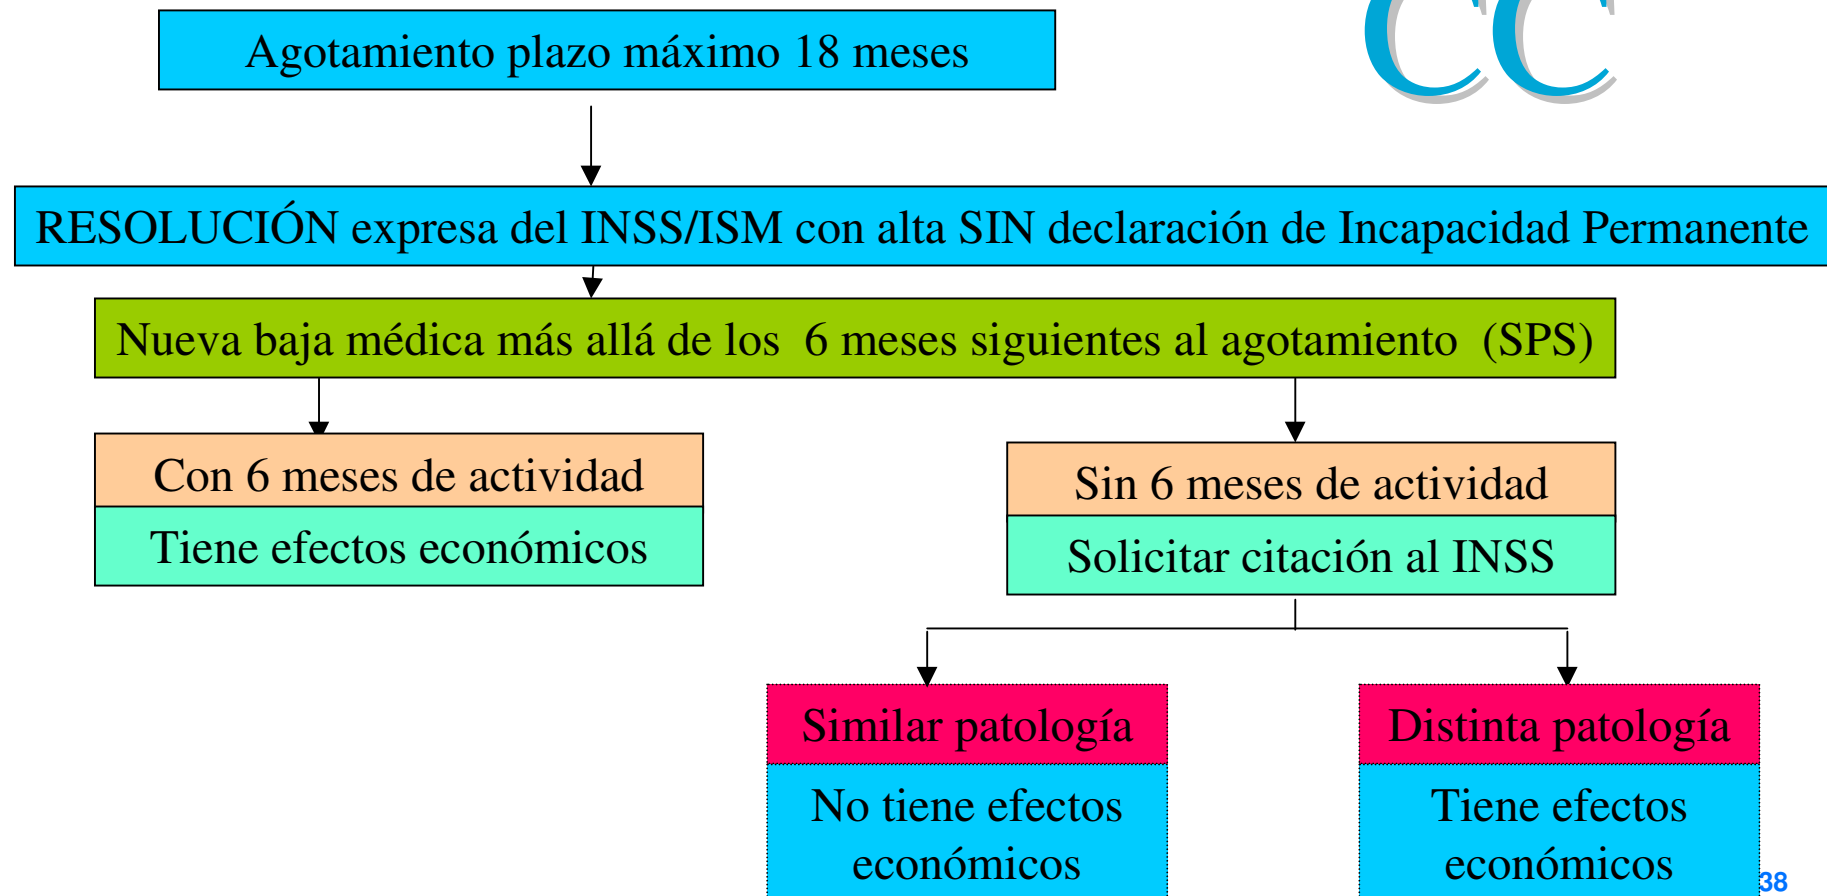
Agotamiento plazo máximo 18 meses

CC

RESOLUCIÓN expresa del INSS/ISM con alta SIN declaración de Incapacidad Permanente

Nueva baja médica más allá de los 6 meses siguientes al agotamiento (SPS)

Con 6 meses de actividad

Tiene efectos económicos

Sin 6 meses de actividad

Solicitar citación al INSS

Similar patología

No tiene efectos económicos

Distinta patología

Tiene efectos económicos

38